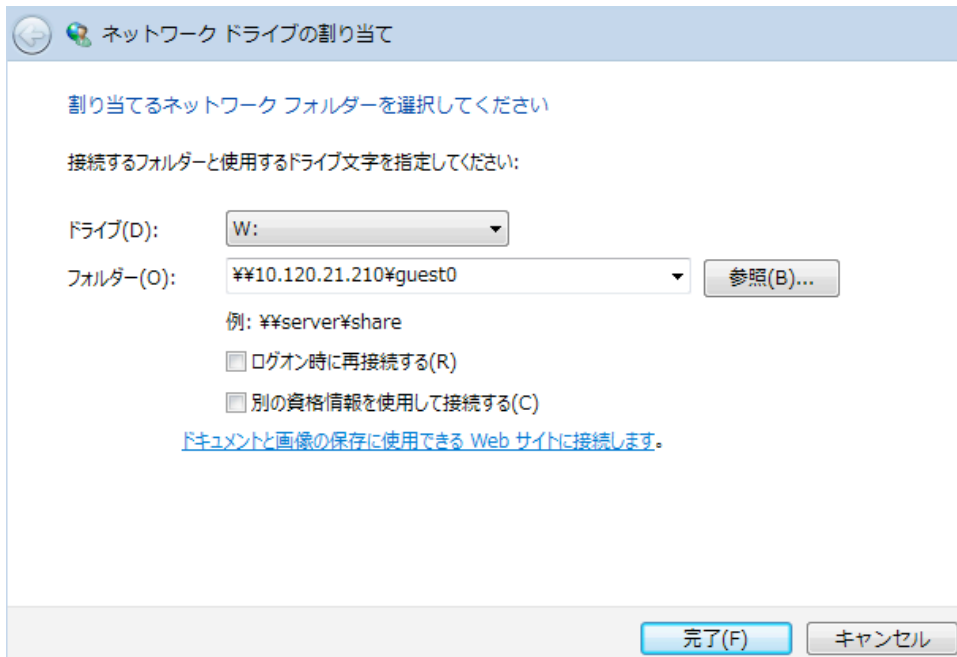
ネットワーク ドライブの割り当て

割り当てるネットワーク フォルダーを選択してください

接続するフォルダーと使用するドライブ文字を指定してください:

ドライブ(D): W:

フォルダー(O): ¥¥10.120.21.210¥guest0 参照(B)...

例: ¥¥server¥share

ログオン時に再接続する(R)

別の資格情報を使用して接続する(C)

ドキュメントと画像の保存に使用できる Web サイトに接続します。

完了(F) キャンセル